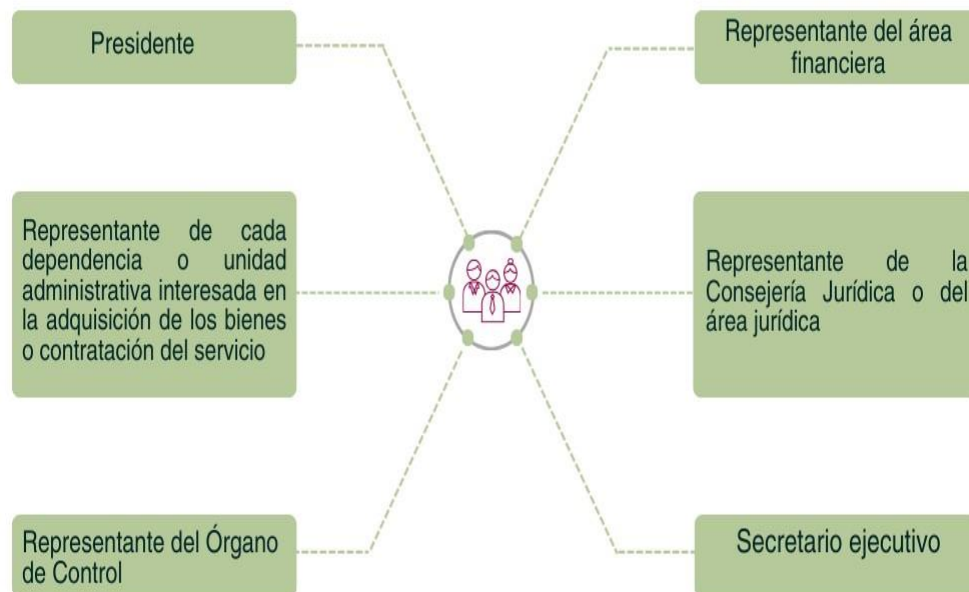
Presidente

Representante del área financiera

Representante de cada dependencia o unidad administrativa interesada en la adquisición de los bienes o contratación del servicio

Representante de la Consejería Jurídica o del área jurídica

Representante del Órgano de Control

Secretario ejecutivo